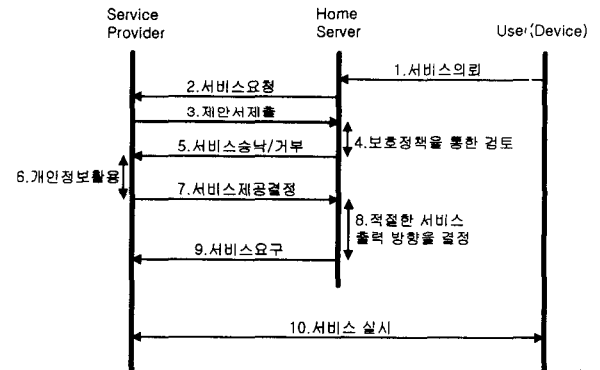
Service Provider

Home Server

User(Device)

1.서비스의뢰

2.서비스요청

3.제안서제출

4.보호정책을 통한 검토

5.서비스승낙/거부

6.개인정보활용

7.서비스제공결정

8.적절한 서비스 출력 방향을 결정

9.서비스요구

10.서비스 실시